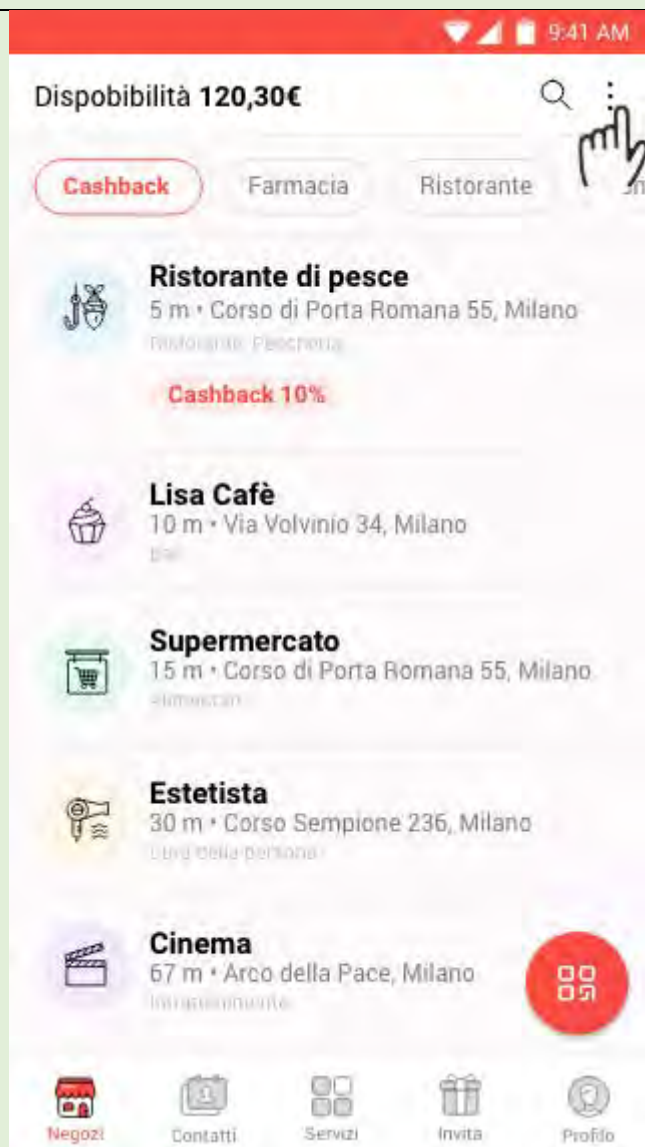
9:41 AM

Dispobibilità **120,30€**

Cashback Farmacia Ristorante

Ristorante di pesce
5 m • Corso di Porta Romana 55, Milano
Ristorante, Pescheria

Cashback 10%

Lisa Cafè
10 m • Via Volvinio 34, Milano
Bar

Supermercato
15 m • Corso di Porta Romana 55, Milano
Alimentari

Estetista
30 m • Corso Sempione 236, Milano
Cura della persona

Cinema
67 m • Arco della Pace, Milano
Intrattenimento

Negozi Contatti Servizi Invita Profilo